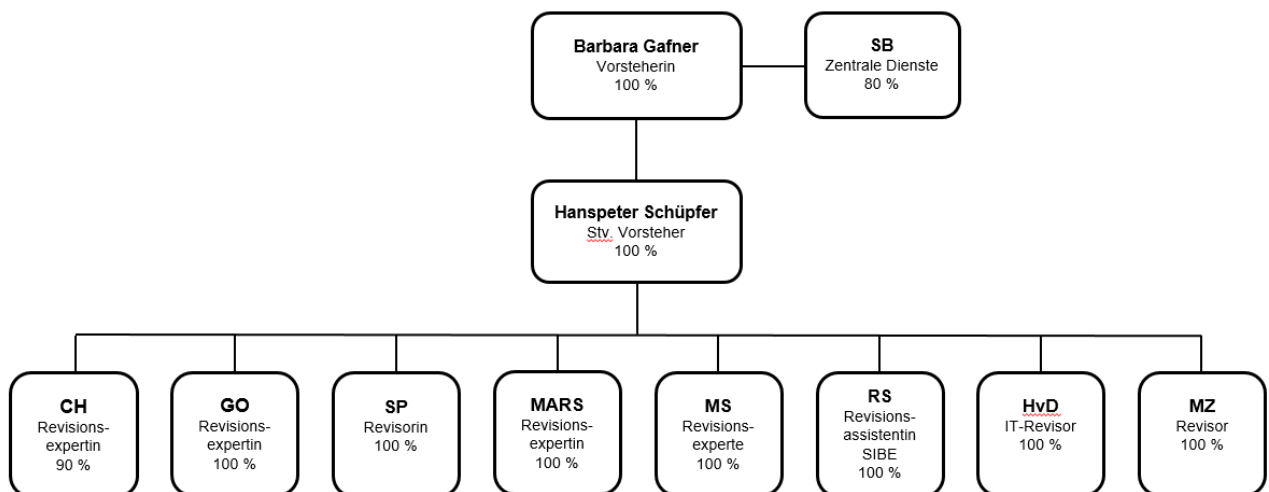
**Barbara Gafner**
Vorsteherin
100 %

**SB**
Zentrale Dienste
80 %

**Hanspeter Schüpfer**
Stv. Vorsteher
100 %

**CH**
Revisionsexpertin
90 %

**GO**
Revisionsexpertin
100 %

**SP**
Revisorin
100 %

**MARS**
Revisionsexpertin
100 %

**MS**
Revisionsexperte
100 %

**RS**
Revisionsassistentin
SIBE
100 %

**HvD**
IT-Revisor
100 %

**MZ**
Revisor
100 %